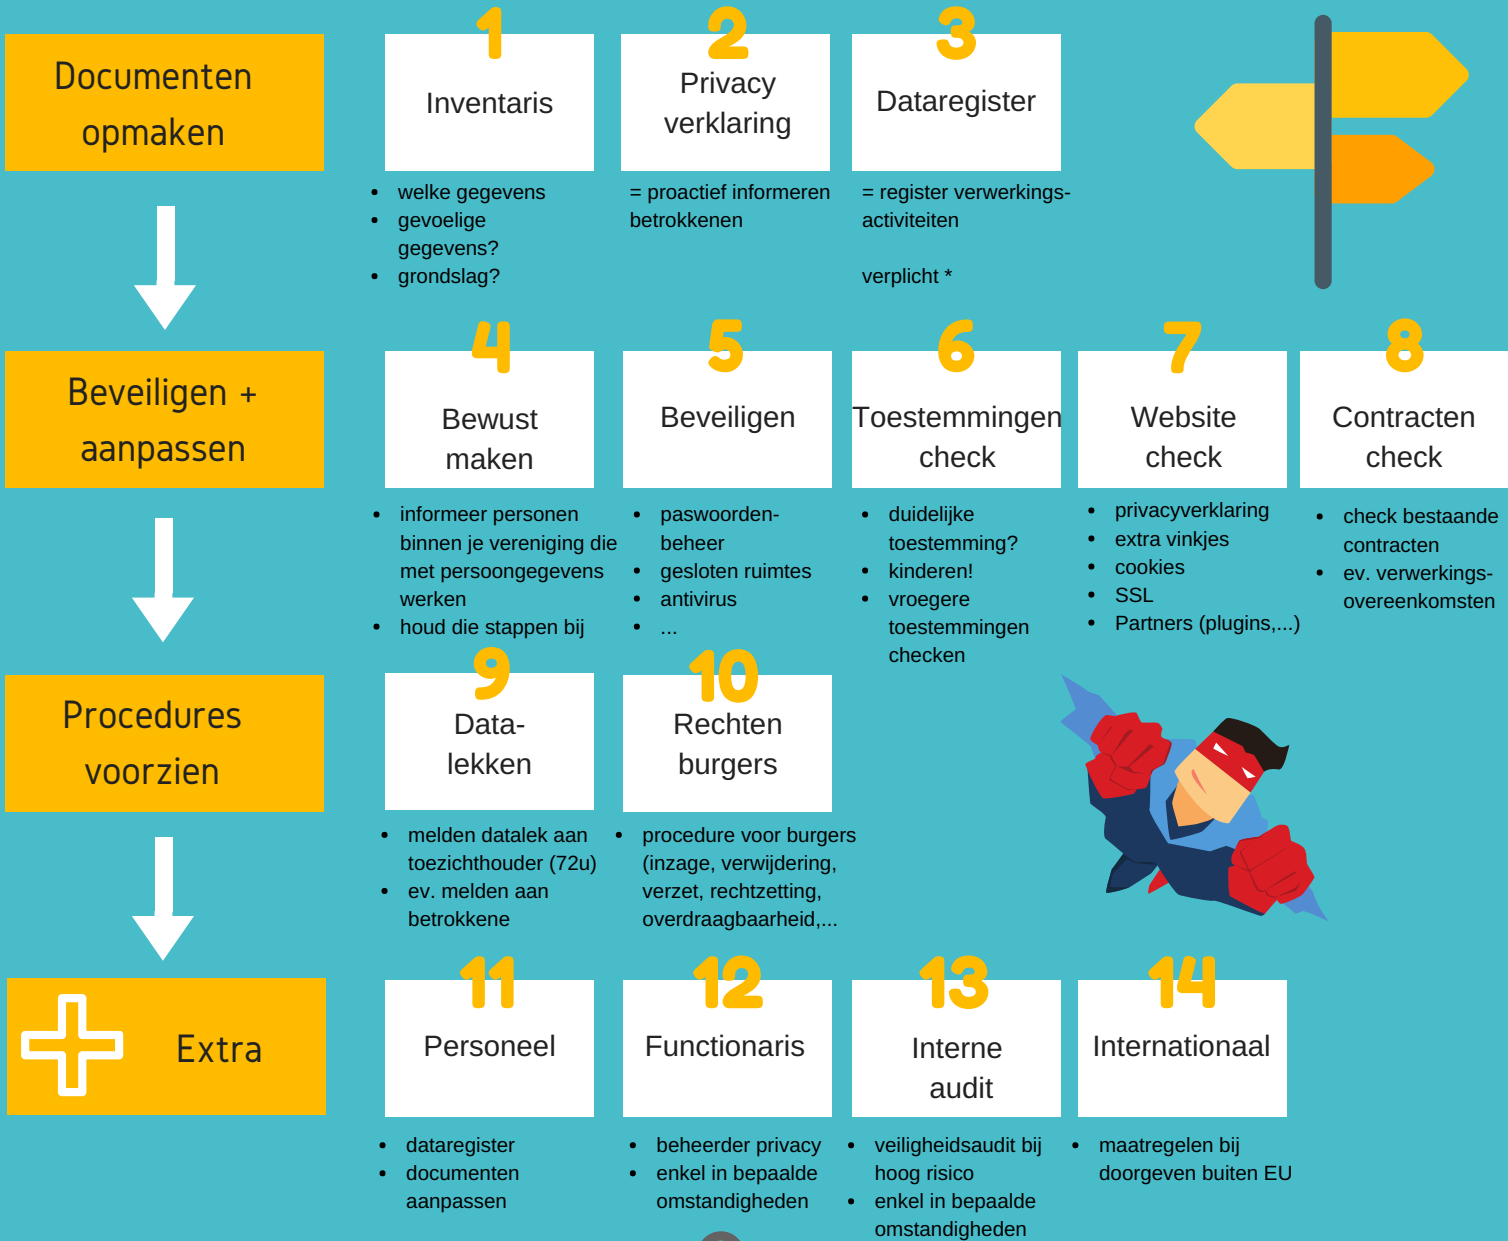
Documenten opmaken

1
Inventaris

- welke gegevens
- gevoelige gegevens?
- grondslag?

2
Privacy verklaring

= proactief informeren betrokkenen

3
Dataregister

= register verwerkingsactiviteiten

verplicht *

Beveiligen + aanpassen

4
Bewust maken

- informeer personen binnen je vereniging die met persoongegevens werken
- houd die stappen bij

5
Beveiligen

- paswoordenbeheer
- gesloten ruimtes
- antivirus
- ...

6
Toestemmingen check

- duidelijke toestemming?
- kinderen!
- vroegere toestemmingen checken

7
Website check

- privacyverklaring
- extra vinkjes
- cookies
- SSL
- Partners (plugins,...)

8
Contracten check

- check bestaande contracten
- ev. verwerkingsovereenkomsten

Procedures voorzien

9
Datalekken

- melden datalek aan toezichthouder (72u)
- ev. melden aan betrokkene

10
Rechten burgers

- procedure voor burgers (inzage, verwijdering, verzet, rechtzetting, overdraagbaarheid,...

Extra

11
Personeel

- dataregister
- documenten aanpassen

12
Functionaris

- beheerder privacy
- enkel in bepaalde omstandigheden

13
Interne audit

- veiligheidsaudit bij hoog risico
- enkel in bepaalde omstandigheden

14
Internationaal

- maatregelen bij doorgeven buiten EU